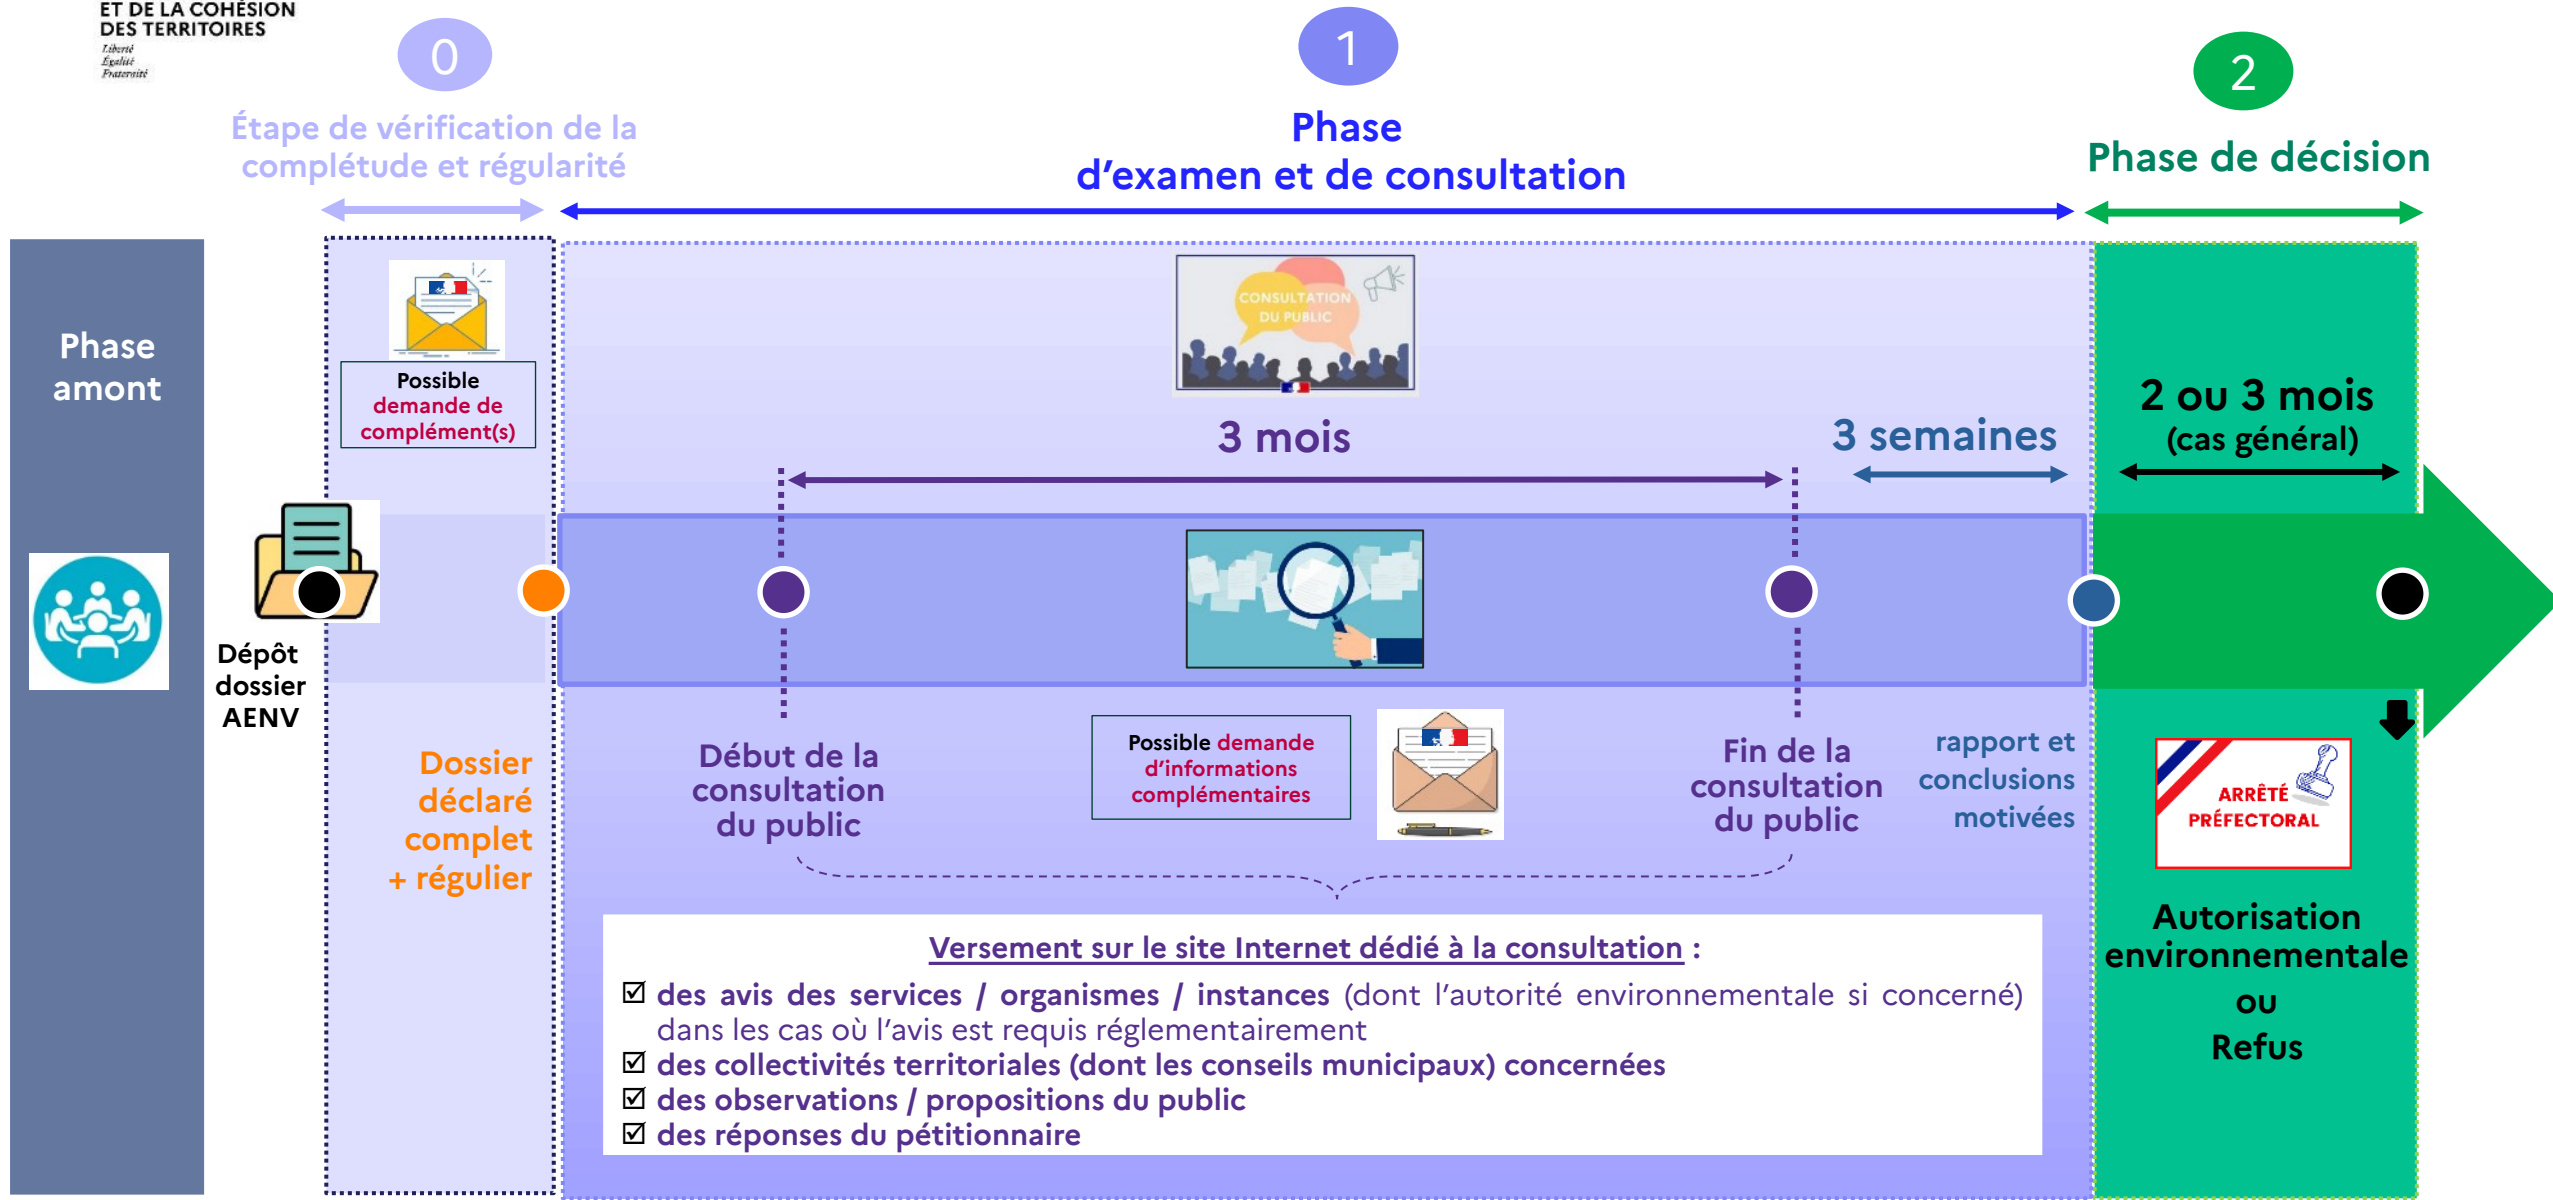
ET DE LA COHÉSION DES TERRITOIRES
Liberté
Égalité
Fraternité

0
Étape de vérification de la complétude et régularité

1
Phase d'examen et de consultation

2
Phase de décision

Phase amont

Possible demande de complément(s)

Dépôt dossier AENV

Dossier déclaré complet + régulier

CONSULTATION DU PUBLIC

3 mois

3 semaines

2 ou 3 mois (cas général)

Début de la consultation du public

Possible demande d'informations complémentaires

Fin de la consultation du public

rapport et conclusions motivées

ARRÊTÉ PRÉFECTORAL

Autorisation environnementale ou Refus

Versement sur le site Internet dédié à la consultation :
☑ des avis des services / organismes / instances (dont l'autorité environnementale si concerné) dans les cas où l'avis est requis réglementairement
☑ des collectivités territoriales (dont les conseils municipaux) concernées
☑ des observations / propositions du public
☑ des réponses du pétitionnaire